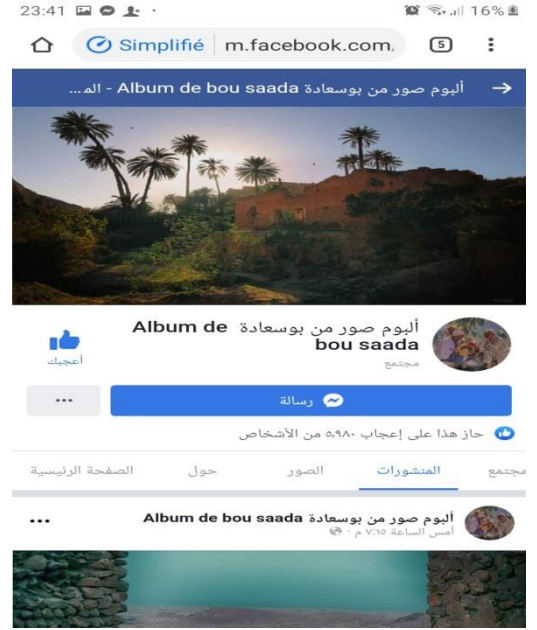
23:41 16%

Simplifié | m.facebook.com

5

ألبوم صور من بوسعادة Album de bou saada - الـ...

ألبوم صور من بوسعادة Album de bou saada

مجتمع

أعجبك

رسالة

...

حاز هذا على إعجاب ٥٫٩٨٠ من الأشخاص

مجتمع المنشورات الصور حول الصفحة الرئيسية

ألبوم صور من بوسعادة Album de bou saada

أمس الساعة ٧:١٥ م

...